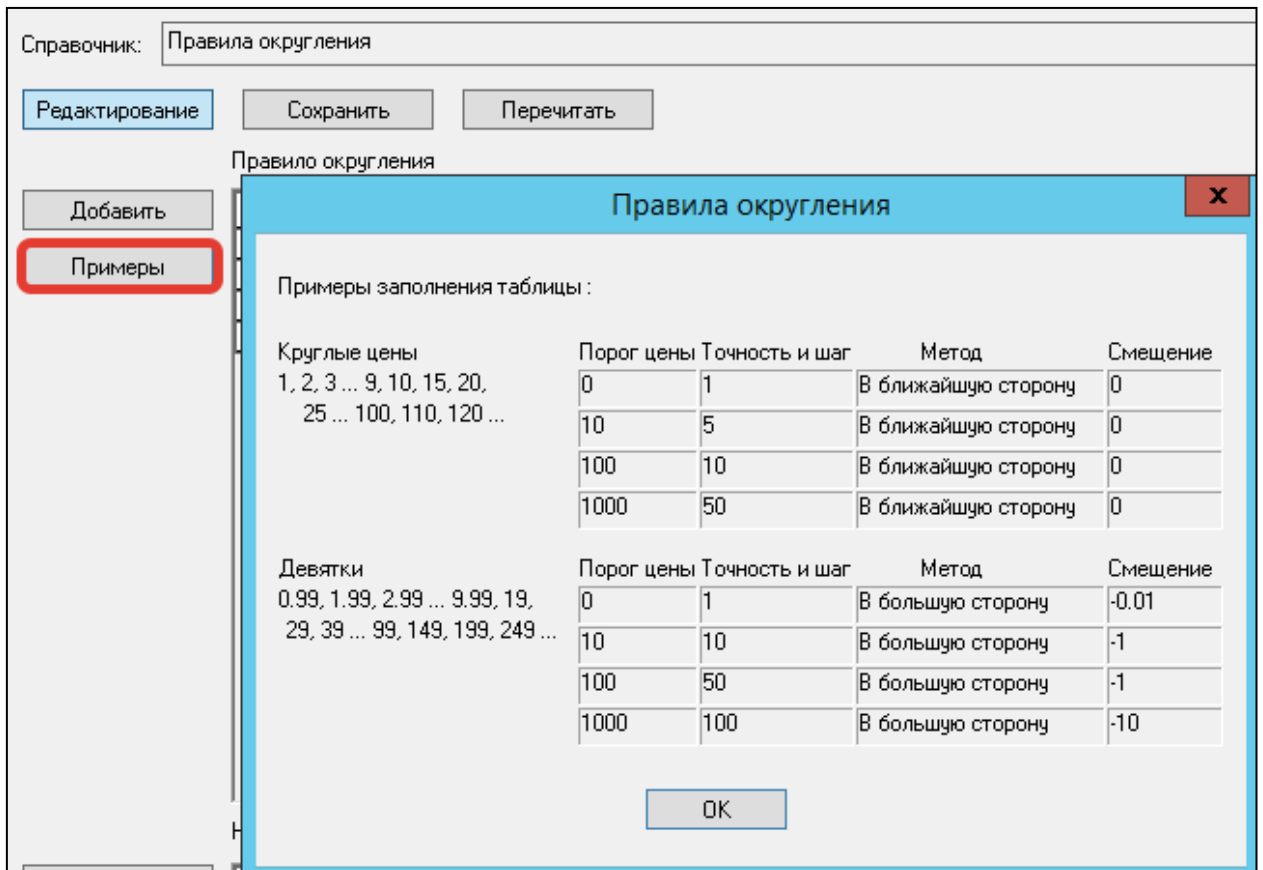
Справочник: Правила округления

Редактирование Сохранить Перечитать

Правило округления

Добавить

Примеры

Правила округления

x

Примеры заполнения таблицы :

Круглые цены
1, 2, 3 ... 9, 10, 15, 20, 25 ... 100, 110, 120 ...

| Порог цены | Точность и шаг | Метод | Смещение |
|---|---|---|---|
| 0 | 1 | В ближайшую сторону | 0 |
| 10 | 5 | В ближайшую сторону | 0 |
| 100 | 10 | В ближайшую сторону | 0 |
| 1000 | 50 | В ближайшую сторону | 0 |

Девятки
0.99, 1.99, 2.99 ... 9.99, 19, 29, 39 ... 99, 149, 199, 249 ...

| Порог цены | Точность и шаг | Метод | Смещение |
|---|---|---|---|
| 0 | 1 | В большую сторону | -0.01 |
| 10 | 10 | В большую сторону | -1 |
| 100 | 50 | В большую сторону | -1 |
| 1000 | 100 | В большую сторону | -10 |

OK